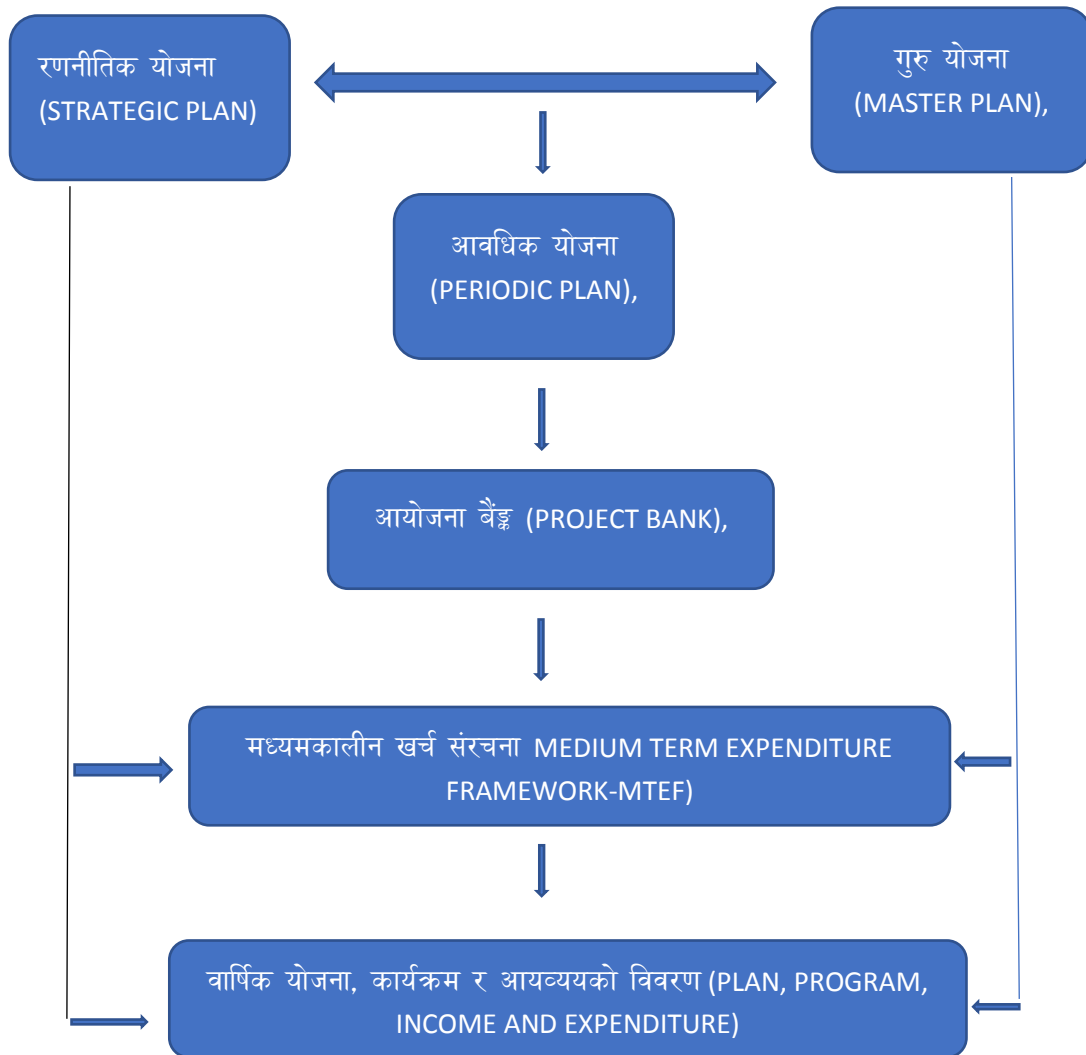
रणनीतिक योजना (STRATEGIC PLAN)

गुरु योजना (MASTER PLAN),

आवधिक योजना (PERIODIC PLAN),

आयोजना बैंङ्क (PROJECT BANK),

मध्यमकालीन खर्च संरचना MEDIUM TERM EXPENDITURE FRAMEWORK-MTEF)

वार्षिक योजना, कार्यक्रम र आयव्ययको विवरण (PLAN, PROGRAM, INCOME AND EXPENDITURE)